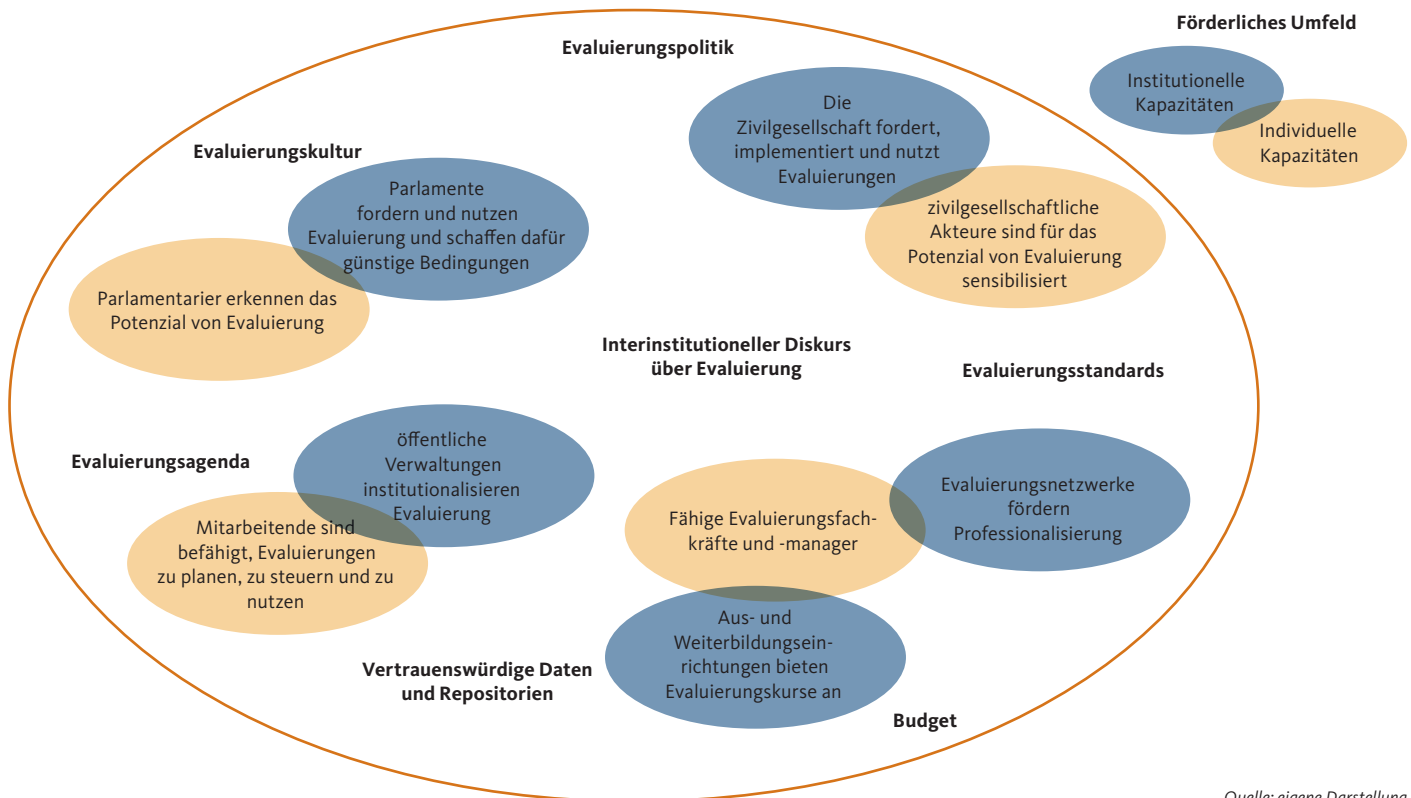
Förderliches Umfeld

Institutionelle Kapazitäten

Individuelle Kapazitäten

Evaluierungspolitik

Die Zivilgesellschaft fordert, implementiert und nutzt Evaluierungen

zivilgesellschaftliche Akteure sind für das Potenzial von Evaluierung sensibilisiert

Evaluierungskultur

Parlamente fordern und nutzen Evaluierung und schaffen dafür günstige Bedingungen

Parlamentarier erkennen das Potenzial von Evaluierung

Interinstitutioneller Diskurs über Evaluierung

Evaluierungsstandards

Evaluierungsagenda

öffentliche Verwaltungen institutionalisieren Evaluierung

Mitarbeitende sind befähigt, Evaluierungen zu planen, zu steuern und zu nutzen

Fähige Evaluierungsfachkräfte und -manager

Evaluierungsnetzwerke fördern Professionalisierung

Aus- und Weiterbildungseinrichtungen bieten Evaluierungskurse an

Vertrauenswürdige Daten und Repositorien

Budget

Quelle: eigene Darstellung